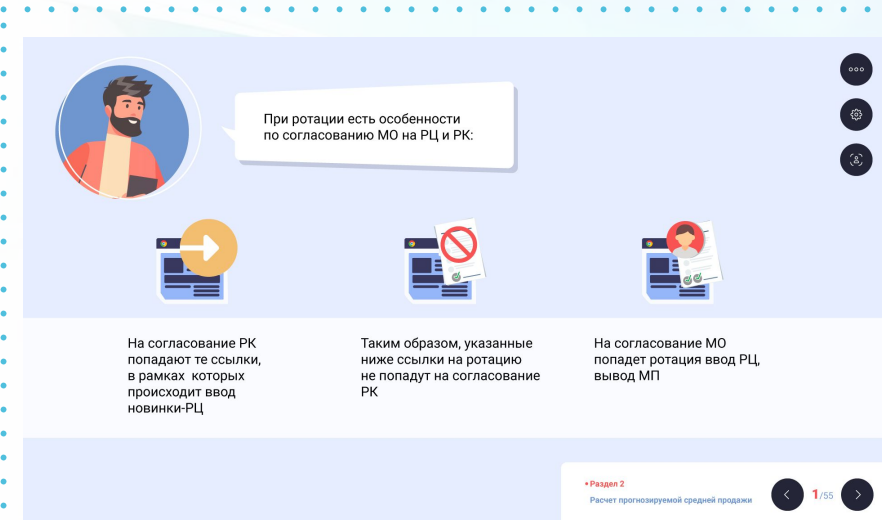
При ротации есть особенности по согласованию МО на РЦ и РК:

На согласование РК попадают те ссылки, в рамках которых происходит ввод новинки-РЦ

Таким образом, указанные ниже ссылки на ротацию не попадут на согласование РК

На согласование МО попадет ротация ввод РЦ, вывод МП

• Раздел 2
Расчет прогнозируемой средней продажи

1/55